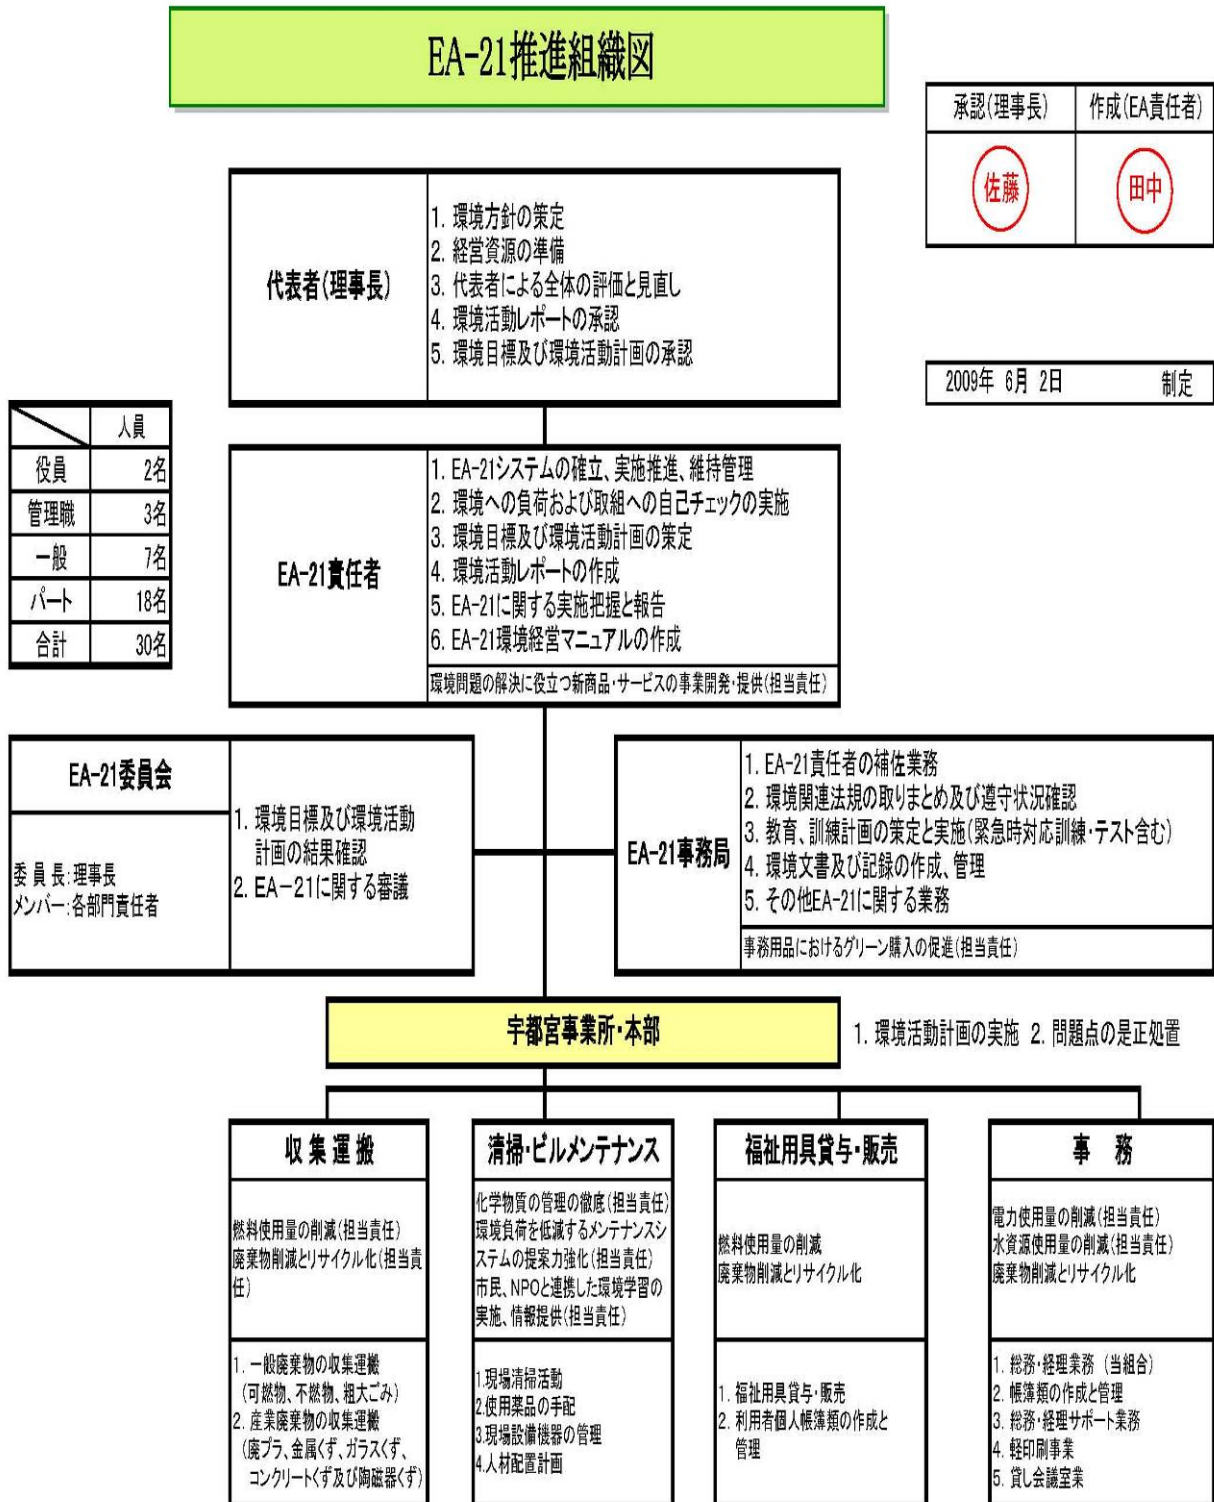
EA-21推進組織図

| 承認(理事長) | 作成(EA責任者) |
|---|---|
| 佐藤 | 田中 |

2009年 6月 2日 制定

| | 人員 |
|---|---|
| 役員 | 2名 |
| 管理職 | 3名 |
| 一般 | 7名 |
| パート | 18名 |
| 合計 | 30名 |

代表者(理事長)

1. 環境方針の策定
2. 経営資源の準備
3. 代表者による全体の評価と見直し
4. 環境活動レポートの承認
5. 環境目標及び環境活動計画の承認

EA-21責任者

1. EA-21システムの確立、実施推進、維持管理
2. 環境への負荷および取組への自己チェックの実施
3. 環境目標及び環境活動計画の策定
4. 環境活動レポートの作成
5. EA-21に関する実施把握と報告
6. EA-21環境経営マニュアルの作成

環境問題の解決に役立つ新商品・サービスの事業開発・提供(担当責任)

EA-21委員会

委員長:理事長
メンバー:各部門責任者

1. 環境目標及び環境活動計画の結果確認
2. EA−21に関する審議

EA-21事務局

1. EA-21責任者の補佐業務
2. 環境関連法規の取りまとめ及び遵守状況確認
3. 教育、訓練計画の策定と実施(緊急時対応訓練・テスト含む)
4. 環境文書及び記録の作成、管理
5. その他EA-21に関する業務

事務用品におけるグリーン購入の促進(担当責任)

宇都宮事業所・本部

1. 環境活動計画の実施 2. 問題点の是正処置

収集運搬

燃料使用量の削減(担当責任)
廃棄物削減とリサイクル化(担当責任)

1. 一般廃棄物の収集運搬(可燃物、不燃物、粗大ごみ)
2. 産業廃棄物の収集運搬(廃プラ、金属くず、ガラスくず、コンクリートくず及び陶磁器くず)

清掃・ビルメンテナンス

化学物質の管理の徹底(担当責任)
環境負荷を低減するメンテナンスシステムの提案力強化(担当責任)
市民、NPOと連携した環境学習の実施、情報提供(担当責任)

1.現場清掃活動
2.使用薬品の手配
3.現場設備機器の管理
4.人材配置計画

福祉用具貸与・販売

燃料使用量の削減
廃棄物削減とリサイクル化

1. 福祉用具貸与・販売
2. 利用者個人帳簿類の作成と管理

事務

電力使用量の削減(担当責任)
水資源使用量の削減(担当責任)
廃棄物削減とリサイクル化

1. 総務・経理業務 (当組合)
2. 帳簿類の作成と管理
3. 総務・経理サポート業務
4. 軽印刷事業
5. 貸し会議室業